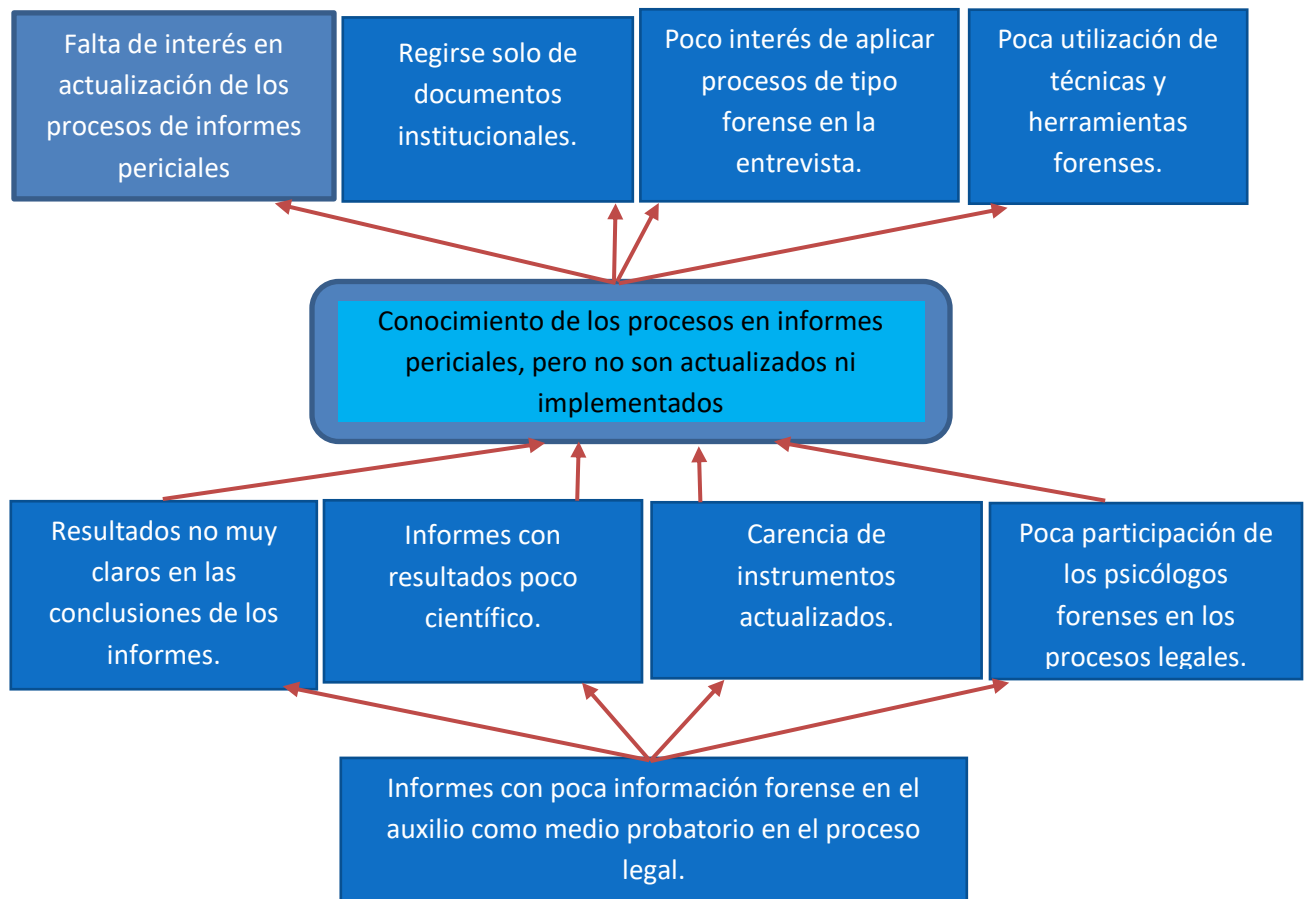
Falta de interés en actualización de los procesos de informes periciales

Regirse solo de documentos institucionales.

Poco interés de aplicar procesos de tipo forense en la entrevista.

Poca utilización de técnicas y herramientas forenses.

Conocimiento de los procesos en informes periciales, pero no son actualizados ni implementados

Resultados no muy claros en las conclusiones de los informes.

Informes con resultados poco científico.

Carencia de instrumentos actualizados.

Poca participación de los psicólogos forenses en los procesos legales.

Informes con poca información forense en el auxilio como medio probatorio en el proceso legal.